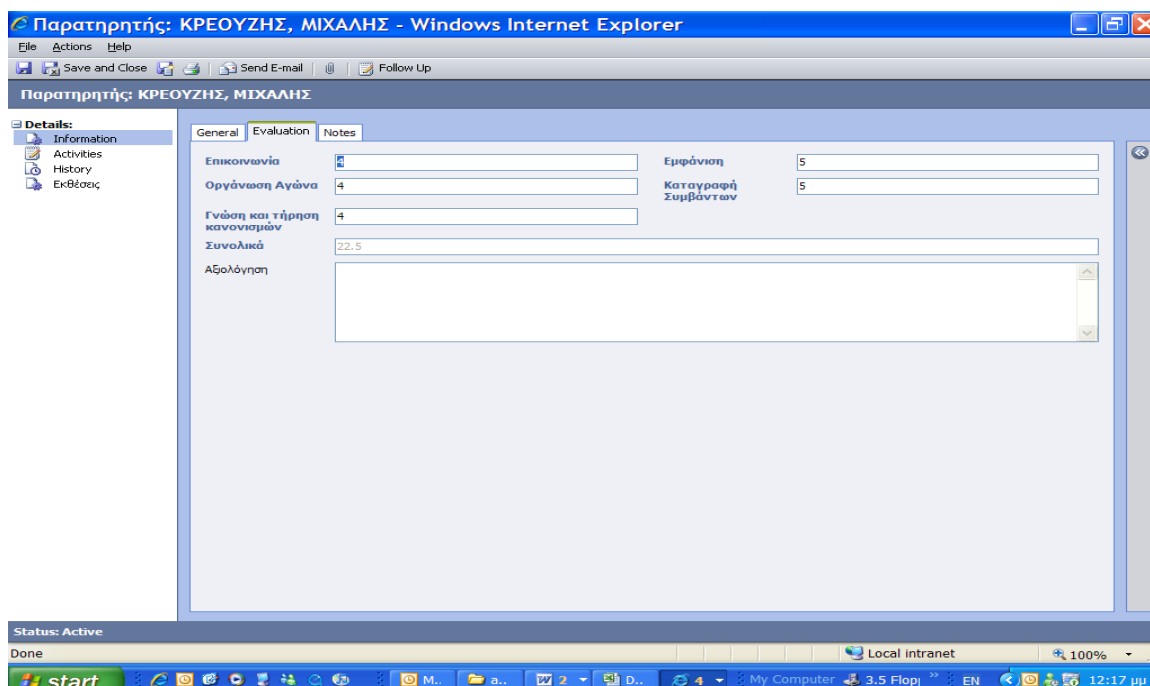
Παρατηρητής: ΚΡΕΟΥΖΗΣ, ΜΙΧΑΛΗΣ - Windows Internet Explorer

File Actions Help

Save and Close | Send E-mail | Follow Up

Παρατηρητής: ΚΡΕΟΥΖΗΣ, ΜΙΧΑΛΗΣ

Details:
Information
Activities
History
Εκθέσεις

General | Evaluation | Notes

Επικοινωνία 4
Εμφάνιση 5
Οργάνωση Αγώνα 4
Καταγραφή Συμβάντων 5
Γνώση και τήρηση κανονισμών 4
Συνολικά 22.5
Αξιολόγηση

Status: Active

Done

Local intranet | 100%

start | M.. | a.. | 2 | D.. | 4 | My Computer | 3.5 Flop | EN | 12:17 μμ